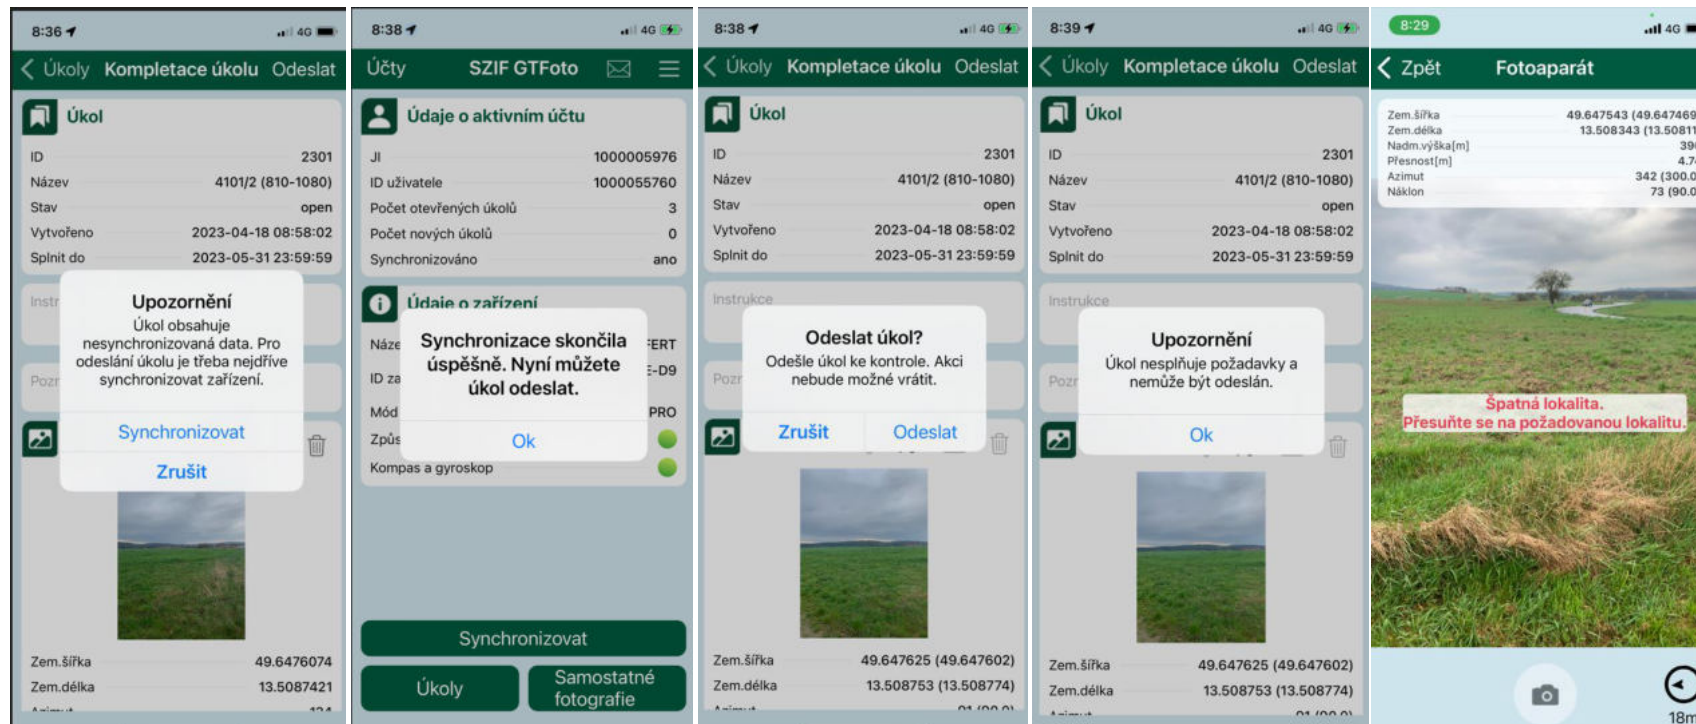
8:36 4G
Úkoly Kompletace úkolu Odeslat

Úkol

| | |
|---|---|
| ID | 2301 |
| Název | 4101/2 (810-1080) |
| Stav | open |
| Vytvořeno | 2023-04-18 08:58:02 |
| Splnit do | 2023-05-31 23:59:59 |

Instr

Pozn

Upozornění
Úkol obsahuje nesynchronizovaná data. Pro odeslání úkolu je třeba nejdříve synchronizovat zařízení.

Synchronizovat
Zrušit

| | |
|---|---|
| Zem.šířka | 49.6476074 |
| Zem.délka | 13.5087421 |

8:38 4G
Účty SZIF GTFoto

Údaje o aktivním účtu

| | |
|---|---|
| JI | 1000005976 |
| ID uživatele | 1000055760 |
| Počet otevřených úkolů | 3 |
| Počet nových úkolů | 0 |
| Synchronizováno | ano |

Údaje o zařízení

Náze ERT
ID za -D9
Mód PRO
Způs
Kompas a gyroskop

Synchronizace skončila úspěšně. Nyní můžete úkol odeslat.

Ok

Synchronizovat
Úkoly
Samostatné fotografie

8:38 4G
Úkoly Kompletace úkolu Odeslat

Úkol

| | |
|---|---|
| ID | 2301 |
| Název | 4101/2 (810-1080) |
| Stav | open |
| Vytvořeno | 2023-04-18 08:58:02 |
| Splnit do | 2023-05-31 23:59:59 |

Instrukce

Pozn

Odeslat úkol?
Odešle úkol ke kontrole. Akci nebude možné vrátit.

Zrušit Odeslat

| | |
|---|---|
| Zem.šířka | 49.647625 (49.647602) |
| Zem.délka | 13.508753 (13.508774) |

8:39 4G
Úkoly Kompletace úkolu Odeslat

Úkol

| | |
|---|---|
| ID | 2301 |
| Název | 4101/2 (810-1080) |
| Stav | open |
| Vytvořeno | 2023-04-18 08:58:02 |
| Splnit do | 2023-05-31 23:59:59 |

Instrukce

Pozn

Upozornění
Úkol nesplňuje požadavky a nemůže být odeslán.

Ok

| | |
|---|---|
| Zem.šířka | 49.647625 (49.647602) |
| Zem.délka | 13.508753 (13.508774) |

8:29 4G
Zpět Fotoaparát

| | |
|---|---|
| Zem.šířka | 49.647543 (49.647469 |
| Zem.délka | 13.508343 (13.50811 |
| Nadm.výška[m] | 39 |
| Přesnost[m] | 4.7 |
| Azimut | 342 (300.0 |
| Náklon | 73 (90.0 |

Špatná lokalita.
Přesuňte se na požadovanou lokalitu.

18m